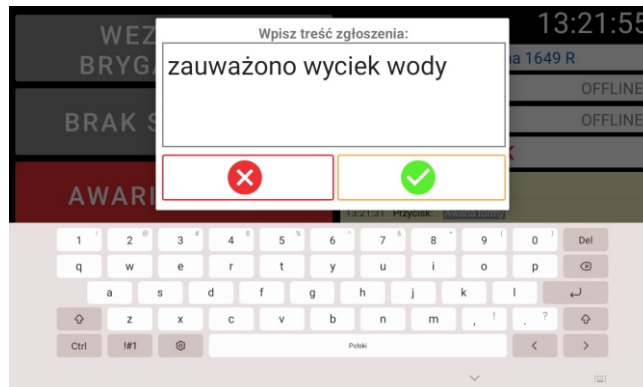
WEZ
BRYG

BRAK S

AWARI

13:21:55
na 1649 R
OFFLINE
OFFLINE
13:21:31 Przycisk: Awaria formy

Wpisz treść zgłoszenia:
zauważono wyciek wody

1 2 3 4 5 6 7 8 9 0 Del
q w e r t y u i o p
a s d f g h j k l
z x c v b n m , .
Ctrl !#1 Polski < >